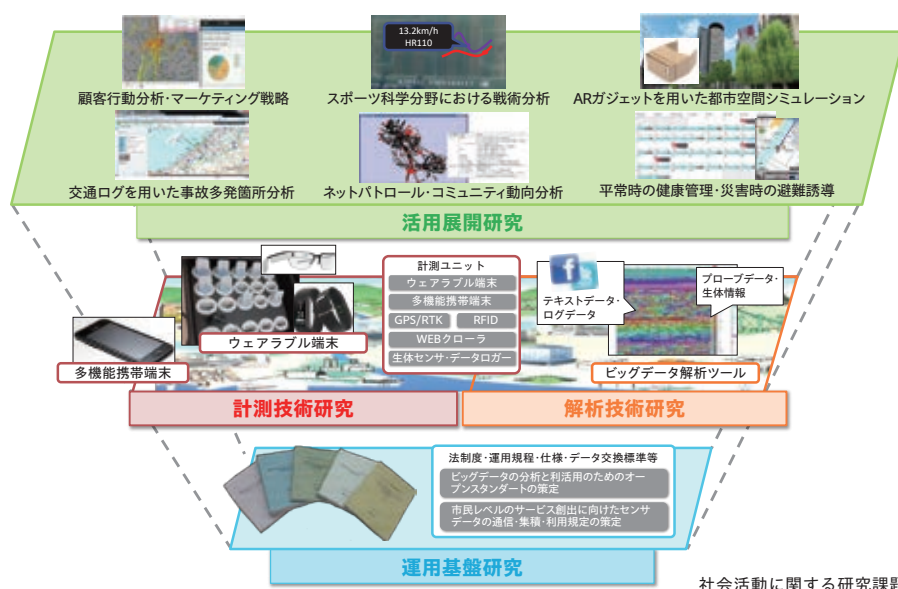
13.2km/h
HR110

顧客行動分析・マーケティング戦略

スポーツ科学分野における戦術分析

ARガジェットを用いた都市空間シミュレーション

交通ログを用いた事故多発箇所分析

ネットパトロール・コミュニティ動向分析

平常時の健康管理・災害時の避難誘導

活用展開研究

計測ユニット
ウェアラブル端末
多機能携帯端末
GPS/RTK
RFID
WEBクローラ
生体センサ・データロガー

テキストデータ・ログデータ

プローブデータ・生体情報

ウェアラブル端末

多機能携帯端末

ビッグデータ解析ツール

計測技術研究

解析技術研究

法制度・運用規程・仕様・データ交換標準等

ビッグデータの分析と利活用のためのオープンスタンダートの策定

市民レベルのサービス創出に向けたセンサデータの通信・集積・利用規定の策定

運用基盤研究

社会活動に関する研究課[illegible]